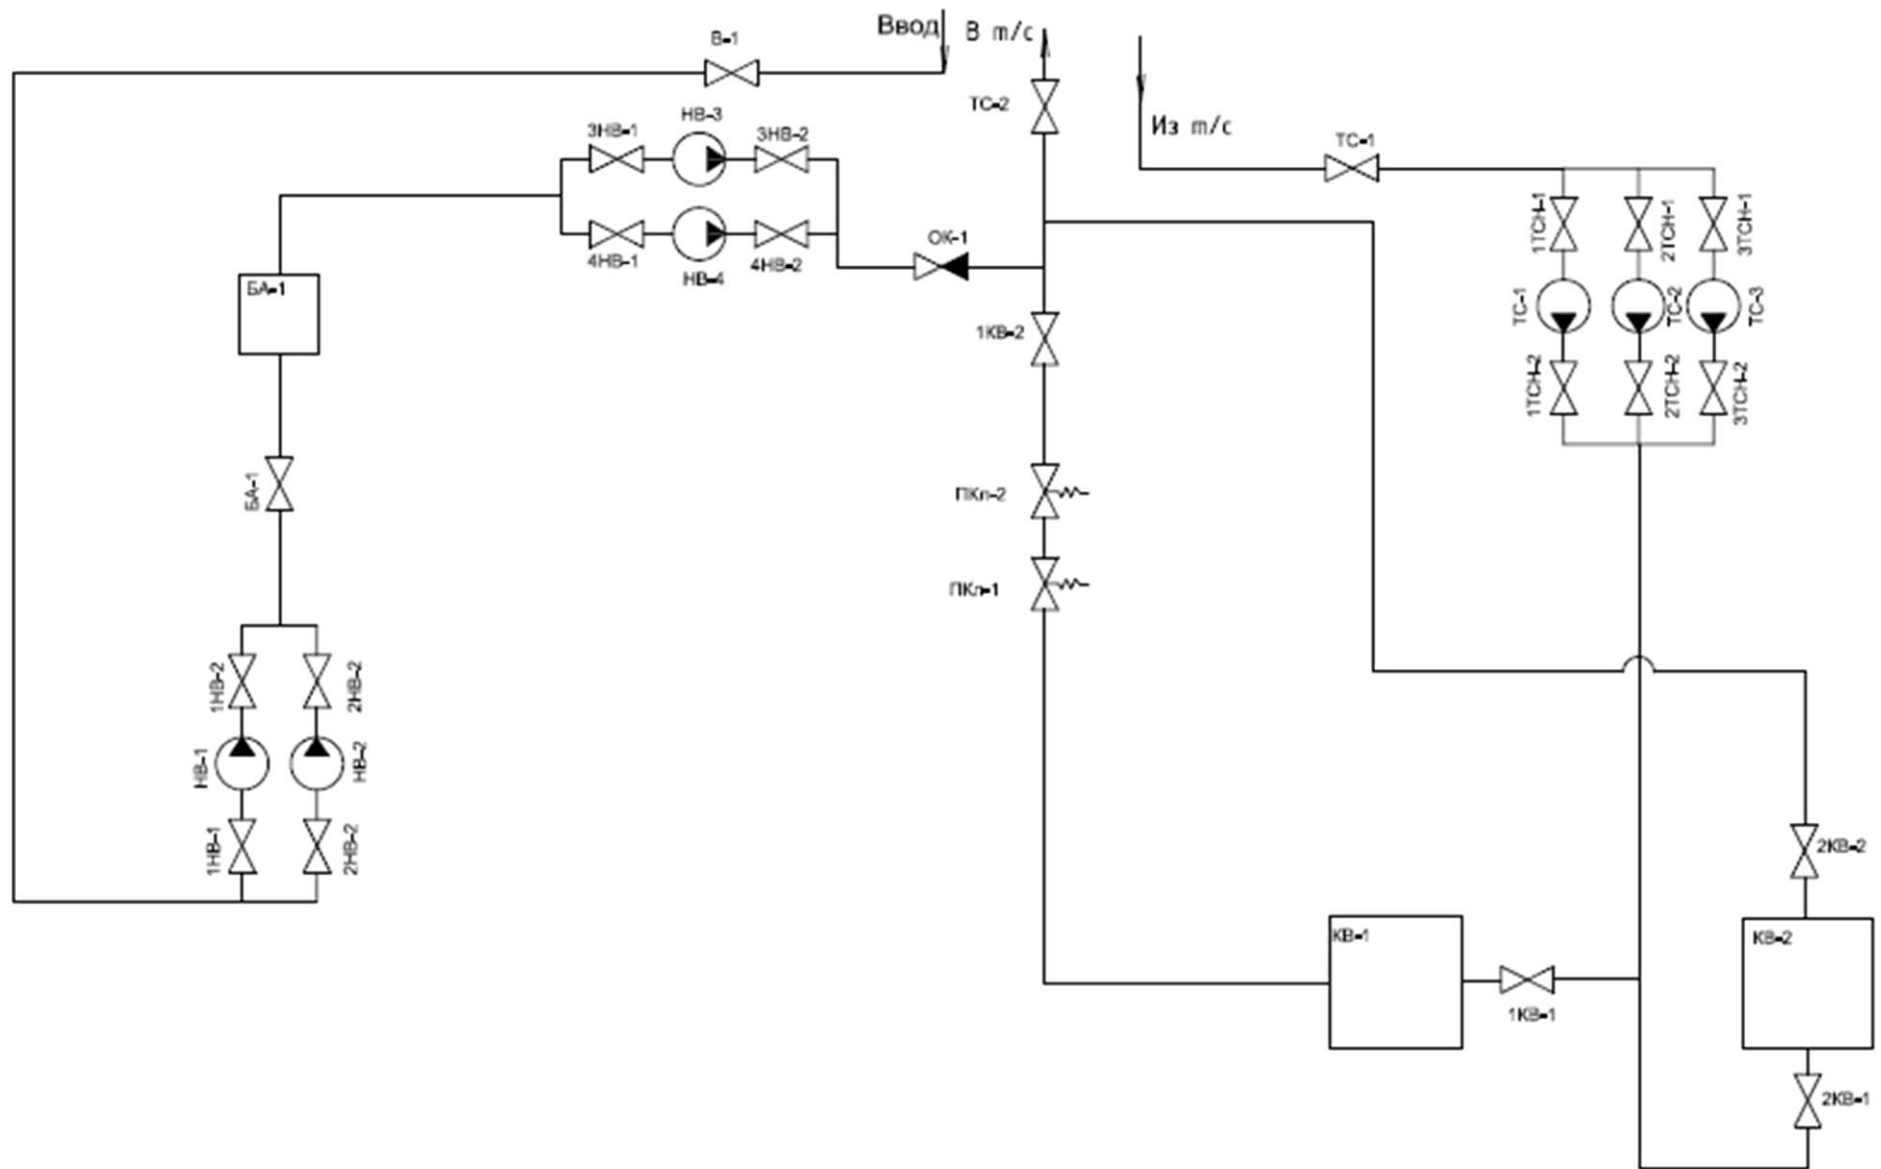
Ввод
В т/с
В-1
ТС-2
Из т/с
ТС-1
3НВ-1
НВ-3
3НВ-2
4НВ-1
НВ-4
4НВ-2
ОК-1
БА-1
1КВ-2
1ТСН-1
2ТСН-1
3ТСН-1
ТС-1
ТС-2
ТС-3
1ТСН-2
2ТСН-2
3ТСН-2
БА-1
ПКл-2
ПКл-1
1НВ-2
2НВ-2
НВ-1
НВ-2
1НВ-1
2НВ-2
2КВ-2
КВ-1
КВ-2
1КВ-1
2КВ-1